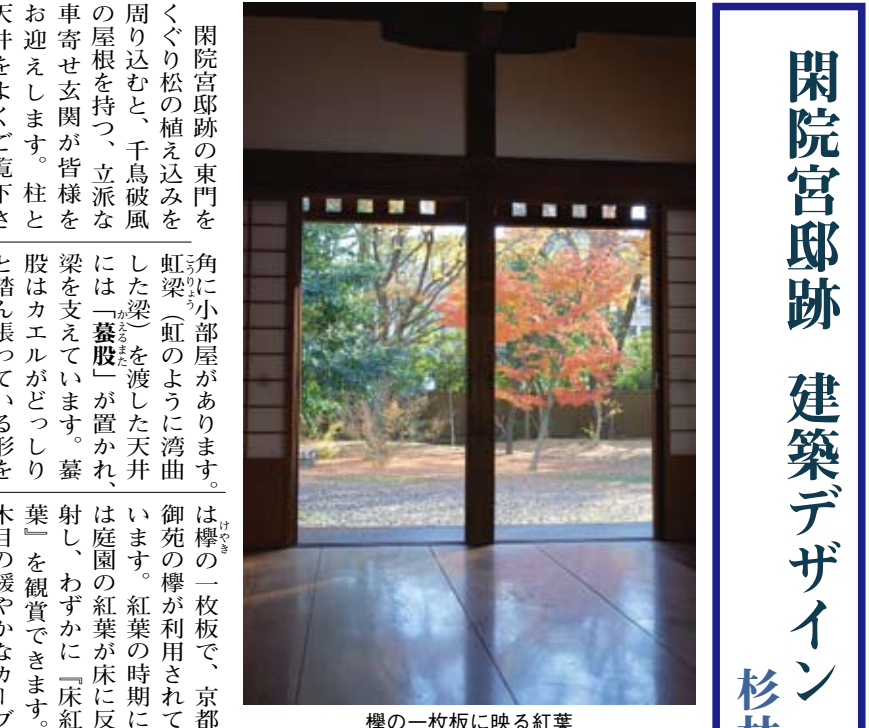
閑院宮邸跡　建築デザイン

杉

閑院宮邸跡の東門をくぐり松の植え込みを周り込むと、千鳥破風の屋根を持つ、立派な車寄せ玄関が皆様をお迎えします。柱と天井をよくご覧下さ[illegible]

角に小部屋があります。虹梁（こうりょう）（虹のように湾曲した梁）を渡した天井には「蟇股（かえるまた）」が置かれ、梁を支えています。蟇股はカエルがどっしりと踏ん張っている形を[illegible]

は欅（けやき）の一枚板で、京都御苑の欅が利用されています。紅葉の時期には庭園の紅葉が床に反射し、わずかに『床紅葉』を観賞できます。木目の緩やかなカーブ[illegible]

欅の一枚板に映る紅葉